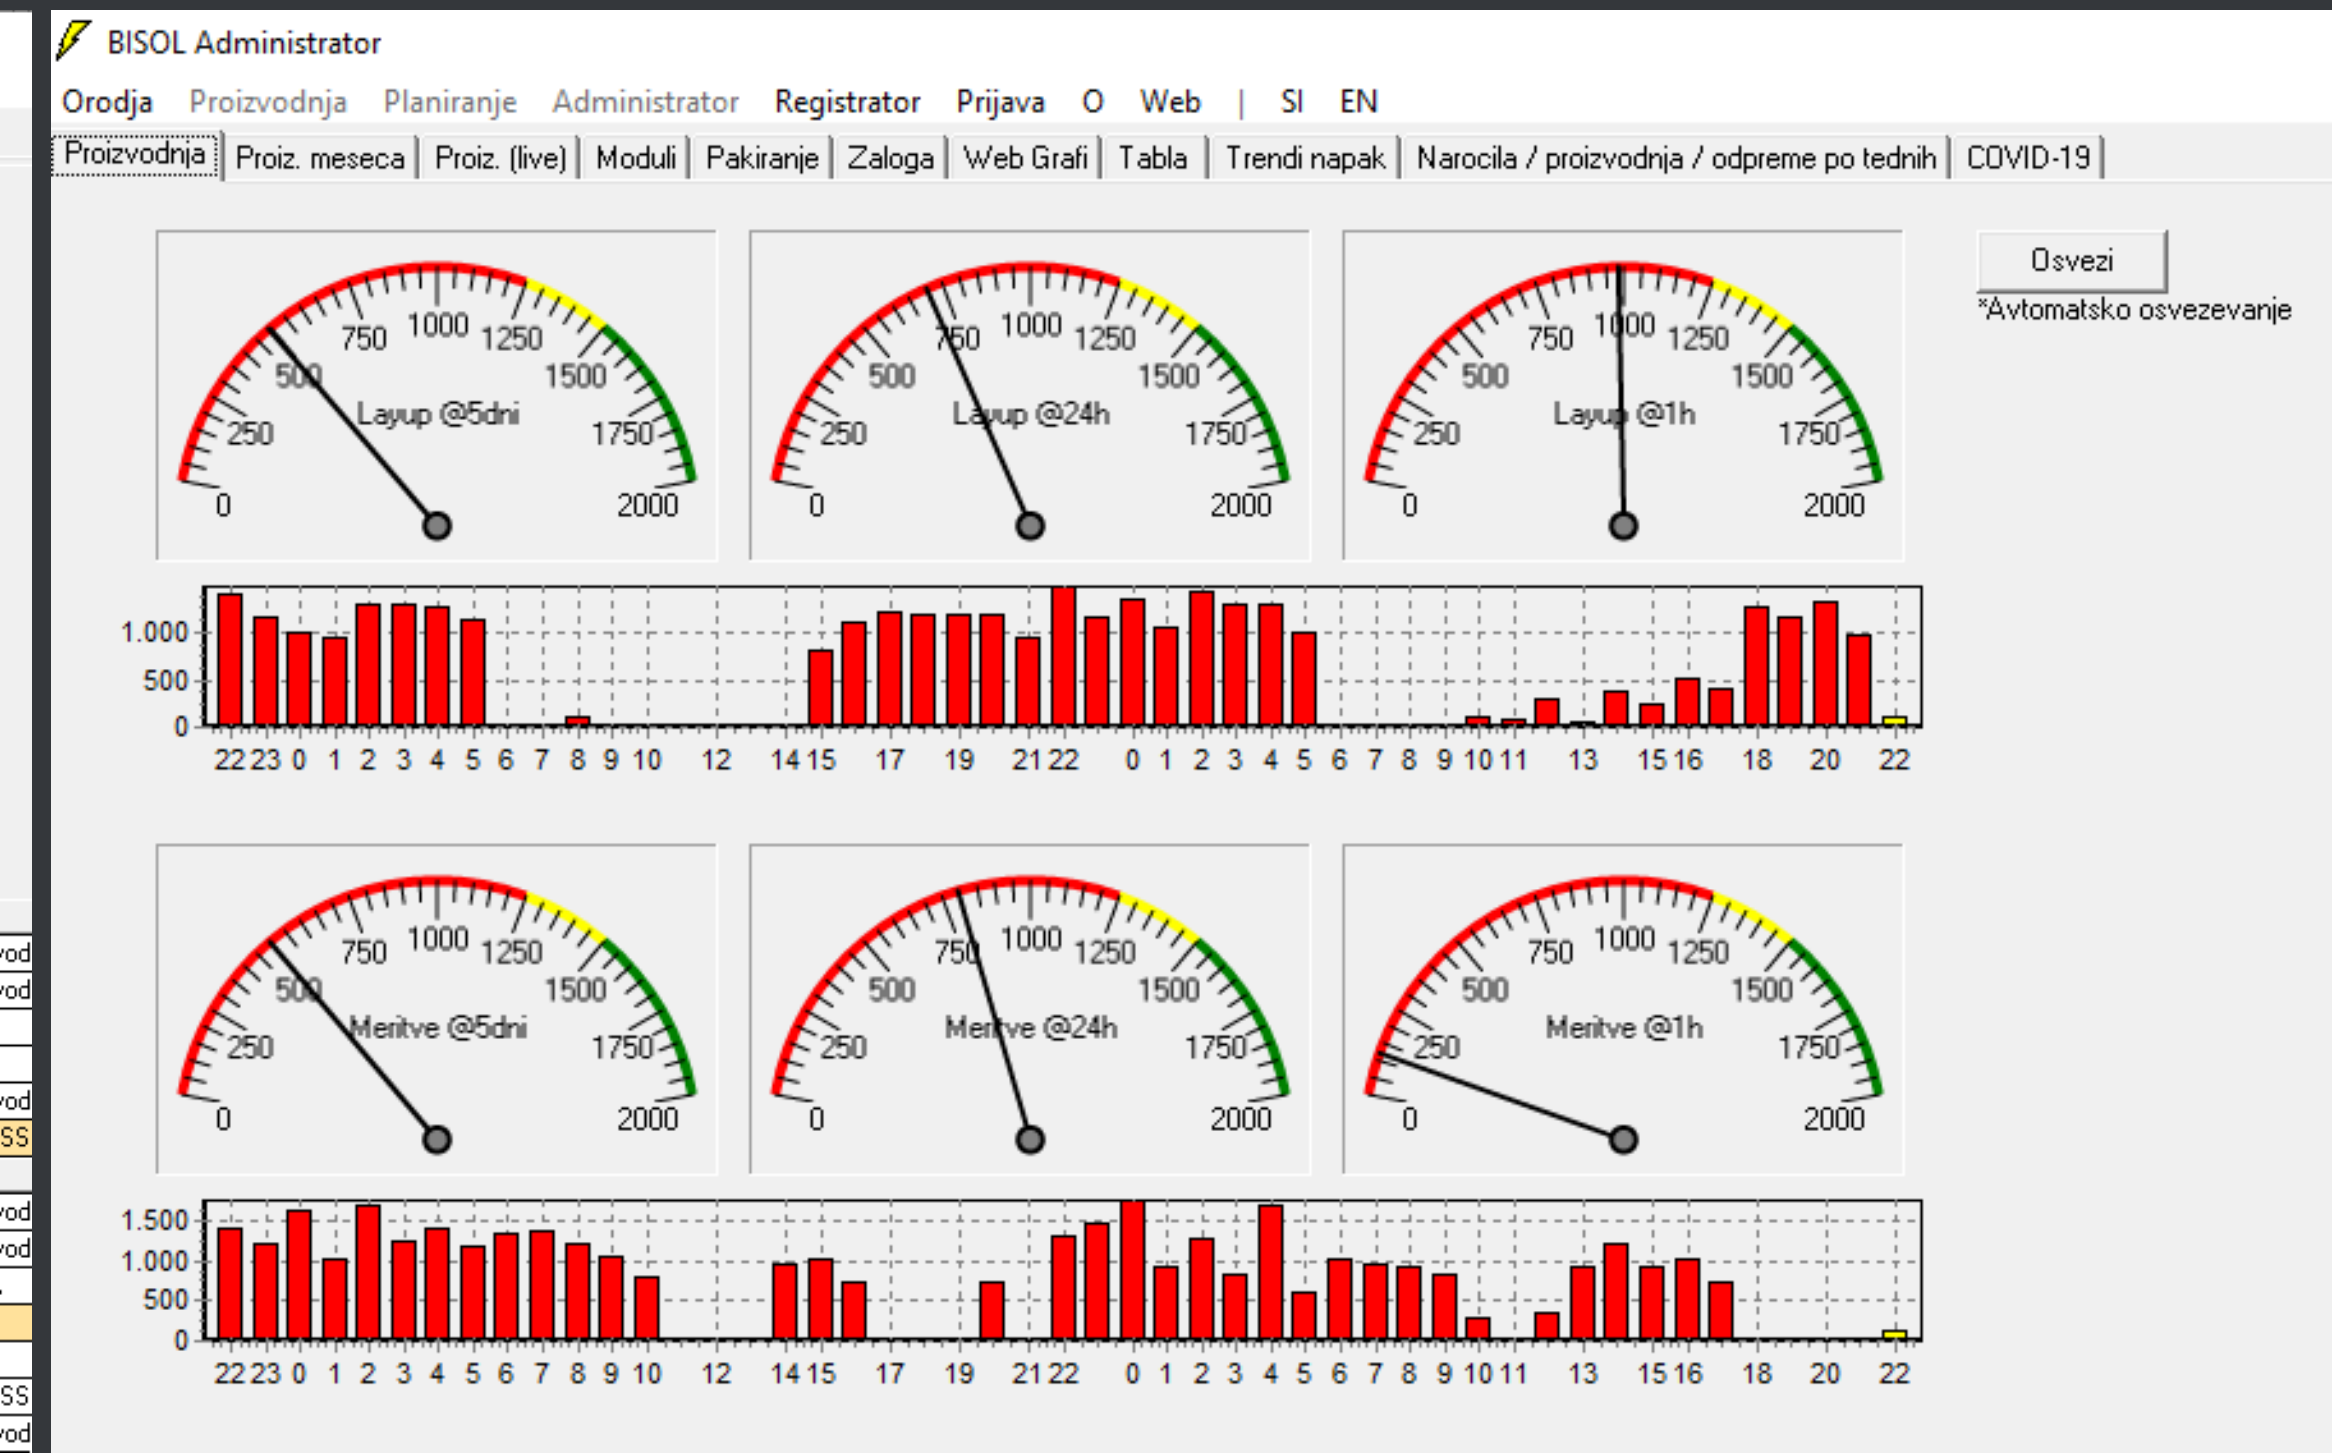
BISOL Administrator

Orodja Proizvodnja Planiranje Administrator Registrator Prijava O Web | SI EN

Proizvodnja | Proiz. meseca | Proiz. (live) | Moduli | Pakiranje | Zaloga | Web Grafi | Tabla | Trendi napak | Narocila / proizvodnja / odpreme po tednih | COVID-19

0 250 500 750 1000 1250 1500 1750 2000
Layup @5dni

0 250 500 750 1000 1250 1500 1750 2000
Layup @24h

0 250 500 750 1000 1250 1500 1750 2000
Layup @1h

Osvezi
*Avtomatsko osvezevanje

1.000
500
0
22 23 0 1 2 3 4 5 6 7 8 9 10 12 14 15 17 19 21 22 0 1 2 3 4 5 6 7 8 9 10 11 13 15 16 18 20 22

0 250 500 750 1000 1250 1500 1750 2000
Meritve @5dni

0 250 500 750 1000 1250 1500 1750 2000
Meritve @24h

0 250 500 750 1000 1250 1500 1750 2000
Meritve @1h

1.500
1.000
500
0
22 23 0 1 2 3 4 5 6 7 8 9 10 12 14 15 17 19 21 22 0 1 2 3 4 5 6 7 8 9 10 11 13 15 16 18 20 22

vod
vod
vod
SS
vod
vod
SS
vod